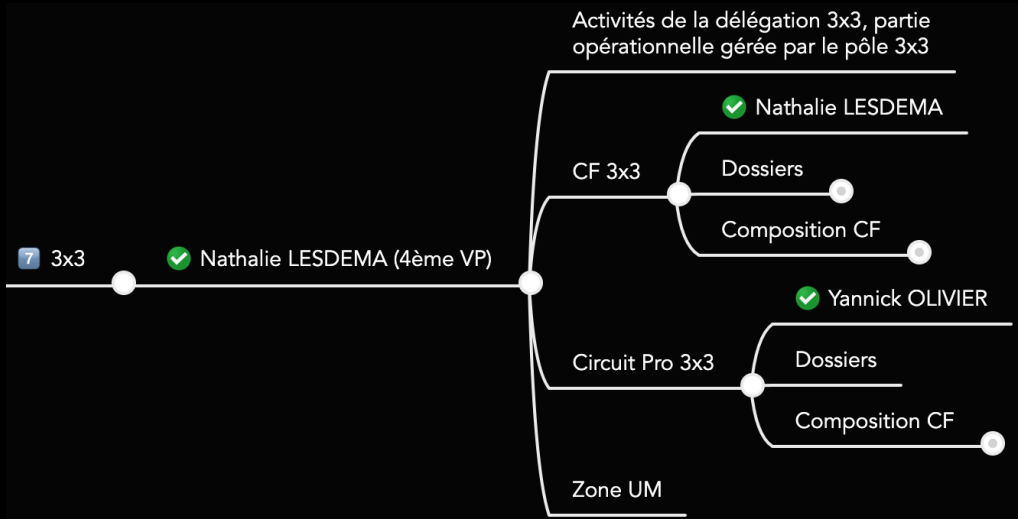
7 3x3

Nathalie LESDEMA (4ème VP)

Activités de la délégation 3x3, partie opérationnelle gérée par le pôle 3x3

CF 3x3

Nathalie LESDEMA

Dossiers

Composition CF

Circuit Pro 3x3

Yannick OLIVIER

Dossiers

Composition CF

Zone UM